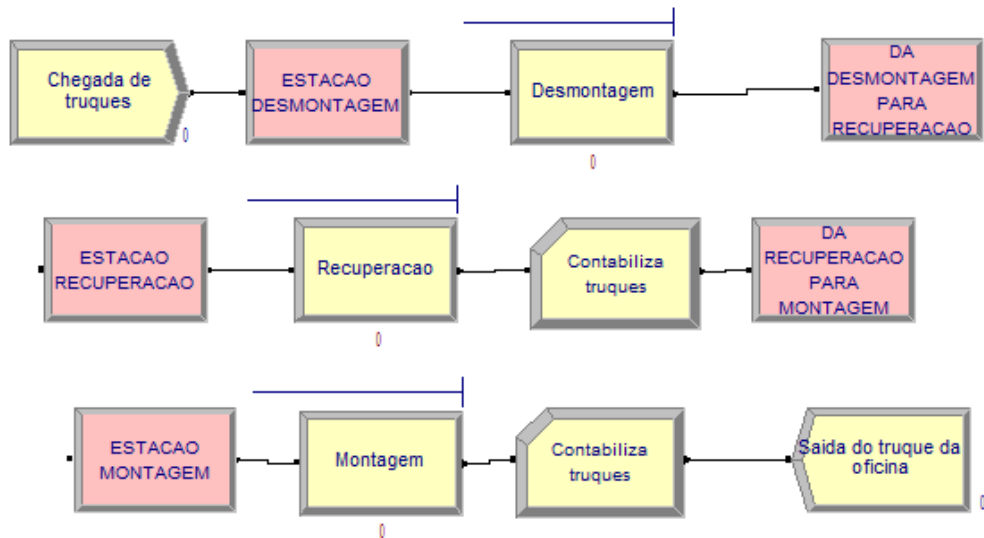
Chegada de truques

0

ESTACAO DESMONTAGEM

Desmontagem

0

DA DESMONTAGEM PARA RECUPERACAO

ESTACAO RECUPERACAO

Recuperacao

0

Contabiliza truques

DA RECUPERACAO PARA MONTAGEM

ESTACAO MONTAGEM

Montagem

0

Contabiliza truques

Saida do truque da oficina

0